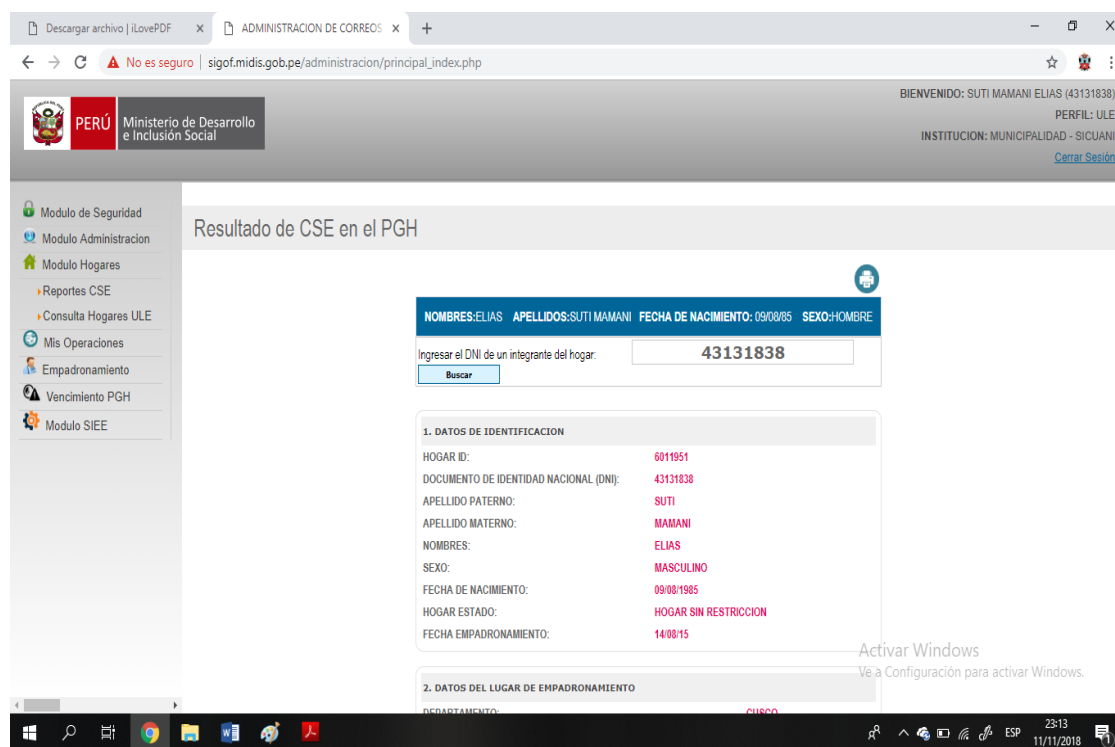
Descargar archivo | iLovePDF ×
ADMINISTRACION DE CORREOS ×
+

No es seguro | sigof.midis.gob.pe/administracion/principal_index.php

PERÚ Ministerio de Desarrollo e Inclusión Social

BIENVENIDO: SUTI MAMANI ELIAS (43131838)
PERFIL: ULE
INSTITUCION: MUNICIPALIDAD - SICUANI
Cerrar Sesión

Modulo de Seguridad
Modulo Administracion
Modulo Hogares
Reportes CSE
Consulta Hogares ULE
Mis Operaciones
Empadronamiento
Vencimiento PGH
Modulo SIEE

Resultado de CSE en el PGH

NOMBRES:ELIAS APELLIDOS:SUTI MAMANI FECHA DE NACIMIENTO: 09/08/85 SEXO:HOMBRE

Ingresar el DNI de un integrante del hogar: 43131838
Buscar

1. DATOS DE IDENTIFICACION

| | |
|---|---|
| HOGAR ID: | 6011951 |
| DOCUMENTO DE IDENTIDAD NACIONAL (DNI): | 43131838 |
| APELLIDO PATERNO: | SUTI |
| APELLIDO MATERNO: | MAMANI |
| NOMBRES: | ELIAS |
| SEXO: | MASCULINO |
| FECHA DE NACIMIENTO: | 09/08/1985 |
| HOGAR ESTADO: | HOGAR SIN RESTRICCION |
| FECHA EMPADRONAMIENTO: | 14/08/15 |

2. DATOS DEL LUGAR DE EMPADRONAMIENTO

DEPARTAMENTO: CUSCO

Activar Windows
Ve a Configuración para activar Windows.

ESP 23:13 11/11/2018